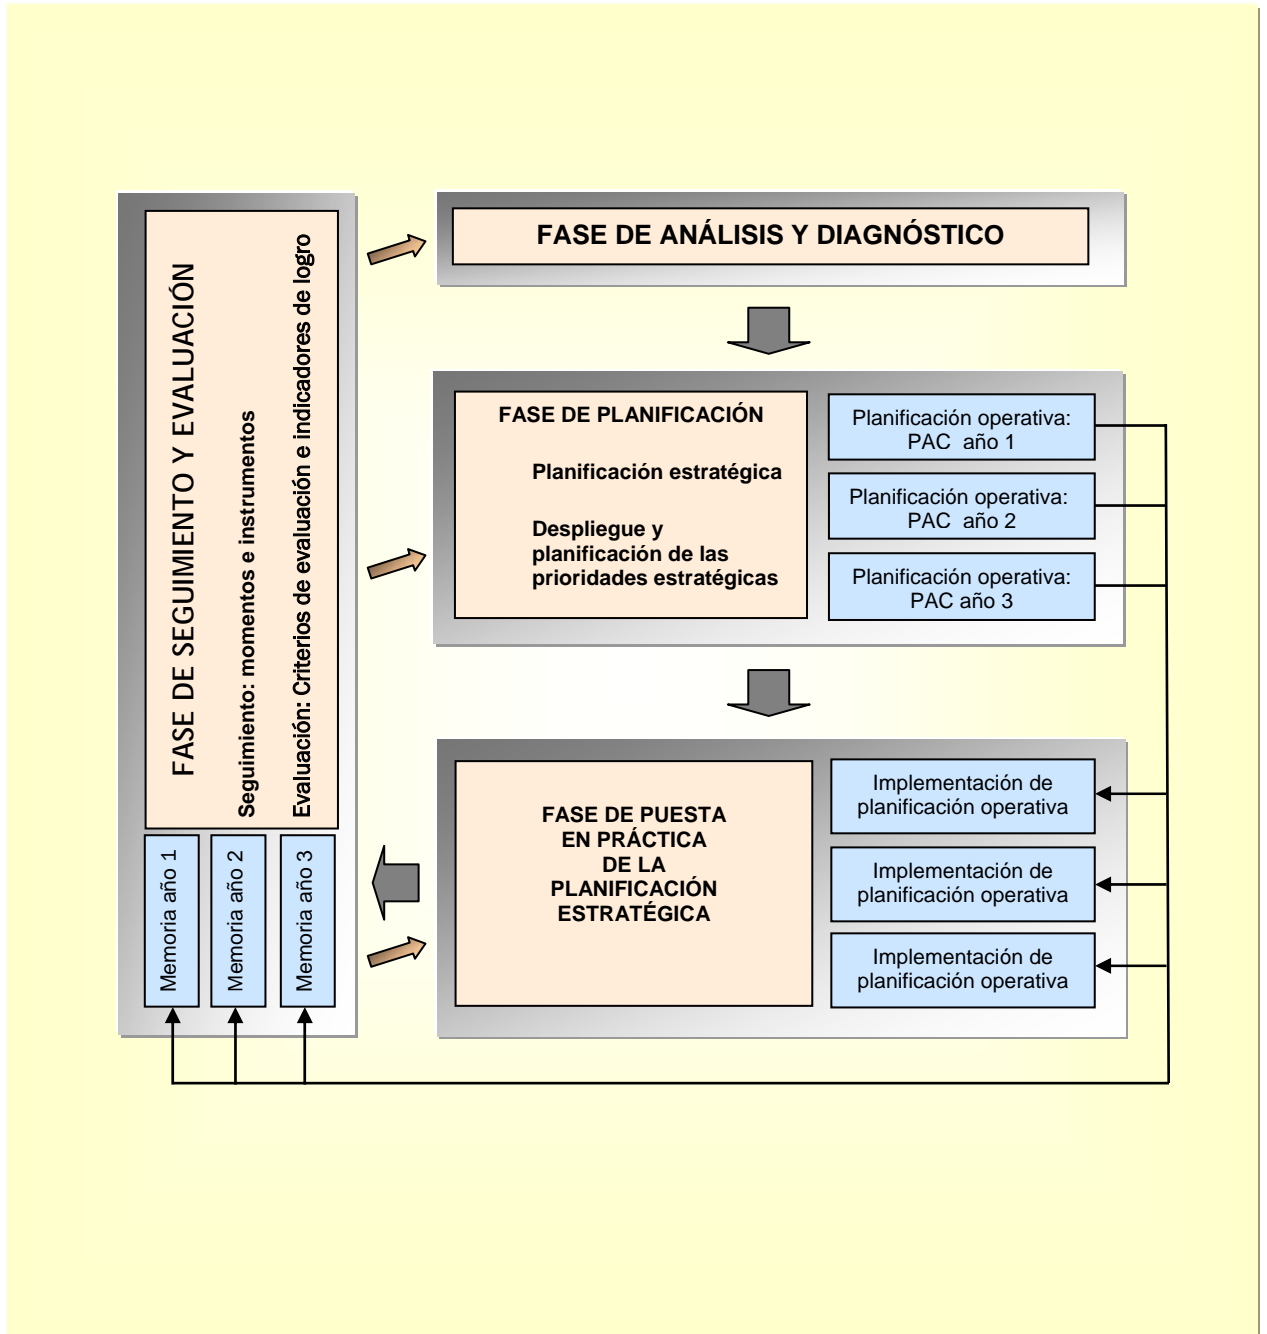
FASE DE SEGUIMIENTO Y EVALUACIÓN

Seguimiento: momentos e instrumentos

Evaluación: Criterios de evaluación e indicadores de logro

Memoria año 1

Memoria año 2

Memoria año 3

FASE DE ANÁLISIS Y DIAGNÓSTICO

FASE DE PLANIFICACIÓN

Planificación estratégica

Despliegue y planificación de las prioridades estratégicas

Planificación operativa: PAC año 1

Planificación operativa: PAC año 2

Planificación operativa: PAC año 3

FASE DE PUESTA EN PRÁCTICA DE LA PLANIFICACIÓN ESTRATÉGICA

Implementación de planificación operativa

Implementación de planificación operativa

Implementación de planificación operativa